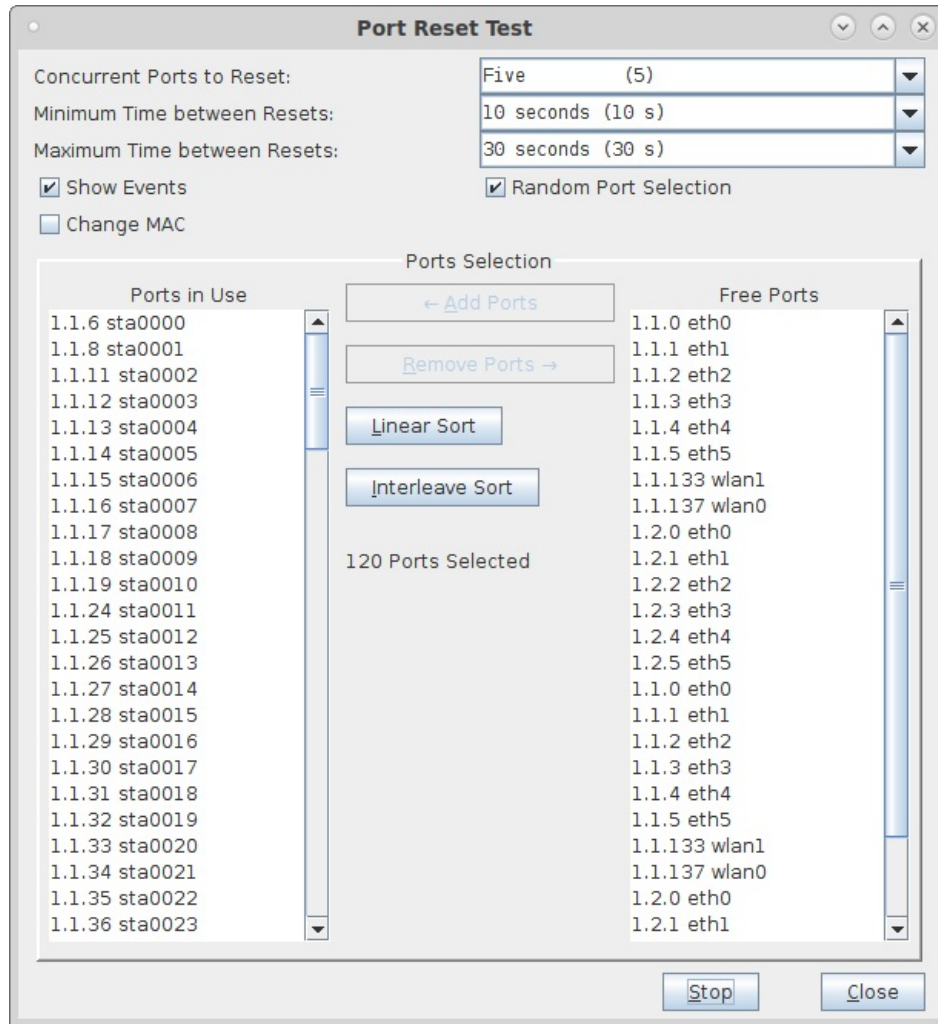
Port Reset Test

Concurrent Ports to Reset:
Five (5)
Minimum Time between Resets:
10 seconds (10 s)
Maximum Time between Resets:
30 seconds (30 s)
Show Events
Random Port Selection
Change MAC

Ports Selection

Ports in Use
1.1.6 sta0000
1.1.8 sta0001
1.1.11 sta0002
1.1.12 sta0003
1.1.13 sta0004
1.1.14 sta0005
1.1.15 sta0006
1.1.16 sta0007
1.1.17 sta0008
1.1.18 sta0009
1.1.19 sta0010
1.1.24 sta0011
1.1.25 sta0012
1.1.26 sta0013
1.1.27 sta0014
1.1.28 sta0015
1.1.29 sta0016
1.1.30 sta0017
1.1.31 sta0018
1.1.32 sta0019
1.1.33 sta0020
1.1.34 sta0021
1.1.35 sta0022
1.1.36 sta0023

← Add Ports
Remove Ports →
Linear Sort
Interleave Sort
120 Ports Selected

Free Ports
1.1.0 eth0
1.1.1 eth1
1.1.2 eth2
1.1.3 eth3
1.1.4 eth4
1.1.5 eth5
1.1.133 wlan1
1.1.137 wlan0
1.2.0 eth0
1.2.1 eth1
1.2.2 eth2
1.2.3 eth3
1.2.4 eth4
1.2.5 eth5
1.1.0 eth0
1.1.1 eth1
1.1.2 eth2
1.1.3 eth3
1.1.4 eth4
1.1.5 eth5
1.1.133 wlan1
1.1.137 wlan0
1.2.0 eth0
1.2.1 eth1

Stop
Close